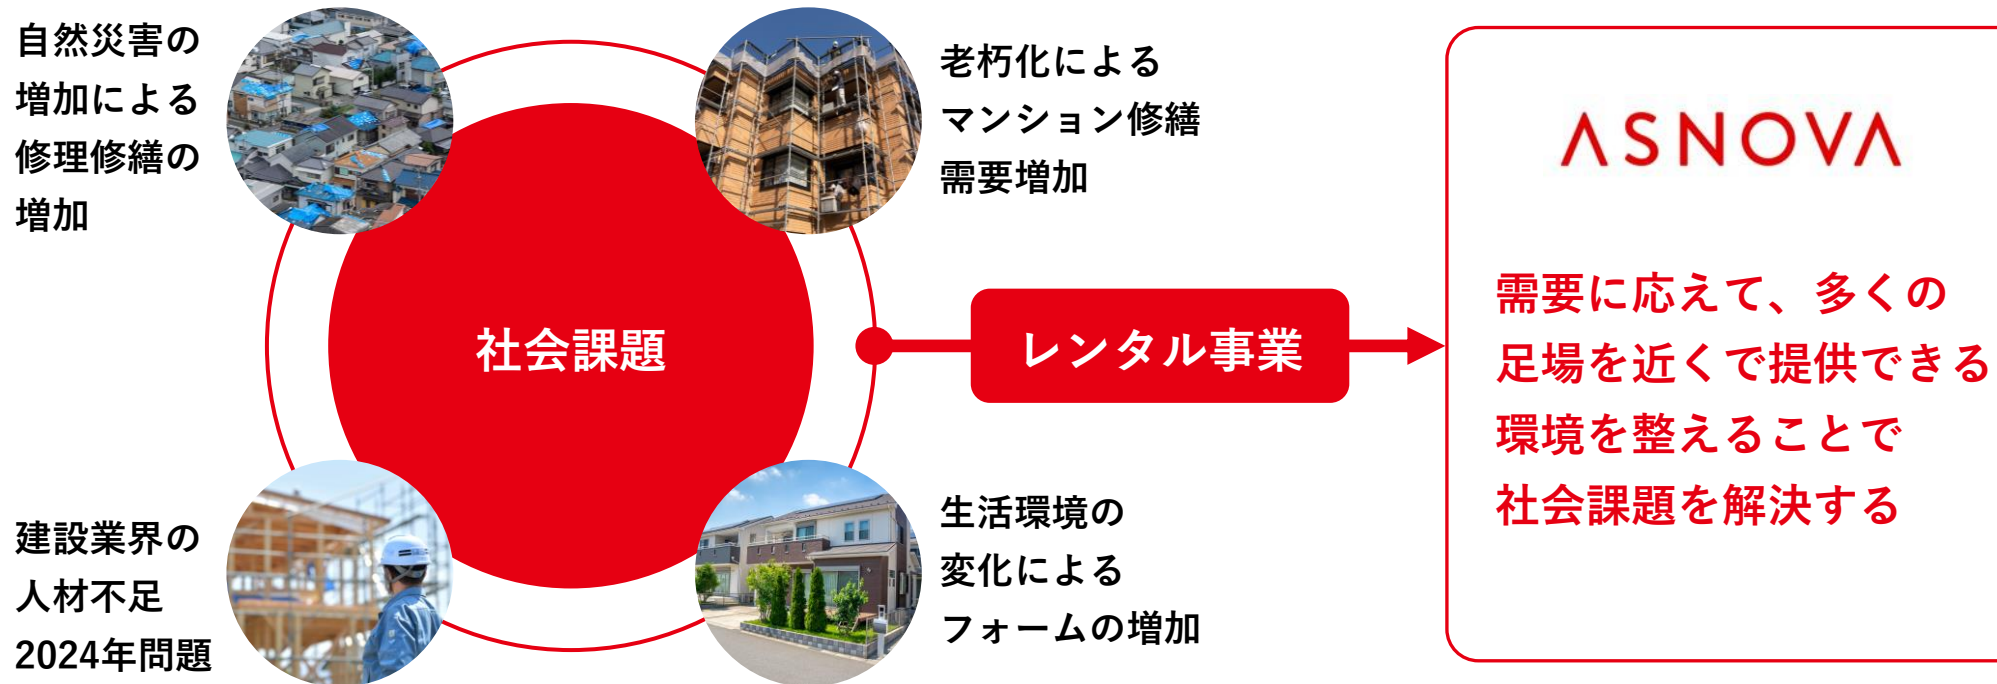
自然災害の
増加による
修理修繕の
増加

老朽化による
マンション修繕
需要増加

社会課題

レンタル事業

ASNOVA

需要に応えて、多くの
足場を近くで提供できる
環境を整えることで
社会課題を解決する

建設業界の
人材不足
2024年問題

生活環境の
変化による
フォームの増加